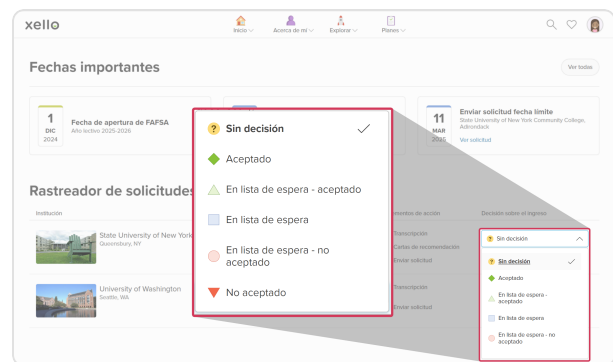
xello

Inicio Acerca de mí Explorar Planes

Fechas importantes

Ver todos

1
DIC
2024
Fecha de apertura de FAFSA
Año lectivo 2025-2026

11
MAR
2025
Enviar solicitud fecha límite
State University of New York Community College, Adirondack
Ver solicitud

Rastreador de solicitudes

Institución

State University of New York
Queensbury, NY

University of Washington
Seattle, WA

Elementos de acción
Transcripción
Cartas de recomendación
Enviar solicitud
Transcripción
Enviar solicitud

Decisión sobre el ingreso

Sin decisión

Sin decisión
Aceptado
En lista de espera - aceptado
En lista de espera
En lista de espera - no aceptado

Sin decisión
Aceptado
En lista de espera - aceptado
En lista de espera
En lista de espera - no aceptado
No aceptado